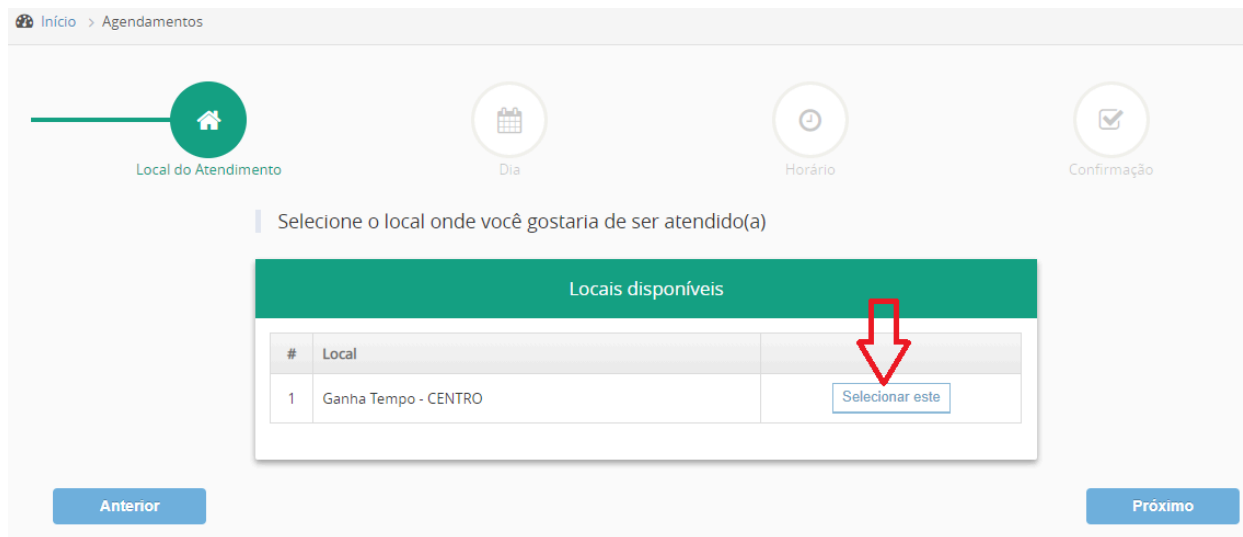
Início > Agendamentos

Local do Atendimento

Dia

Horário

Confirmação

Selecione o local onde você gostaria de ser atendido(a)

Locais disponíveis

| # | Local | |
|---|---|---|
| 1 | Ganha Tempo - CENTRO | Selecionar este |

Anterior

Próximo